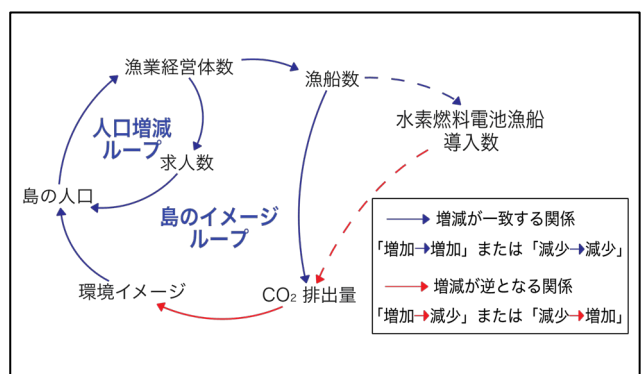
漁業経営体数

漁船数

水素燃料電池漁船
導入数

人口増減
ループ

求人数

島の人口

島のイメージ
ループ

環境イメージ

$CO_2$ 排出量

増減が一致する関係
「増加→増加」または「減少→減少」

増減が逆となる関係
「増加→減少」または「減少→増加」